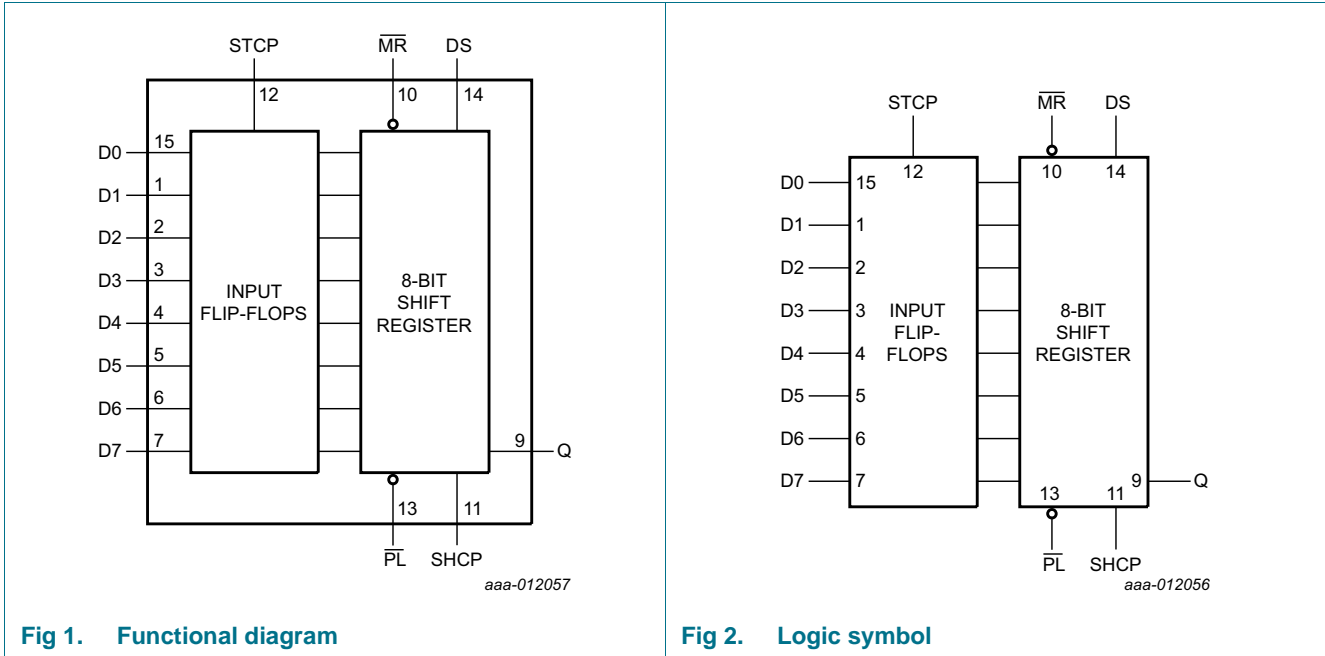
STCP
12
$\overline{MR}$
10
DS
14
D0
15
D1
1
D2
2
D3
3
D4
4
D5
5
D6
6
D7
7
INPUT FLIP-FLOPS
8-BIT SHIFT REGISTER
9
Q
13
11
$\overline{PL}$
SHCP
aaa-012057

Fig 1. Functional diagram

STCP
$\overline{MR}$
DS
12
10
14
D0
15
D1
1
D2
2
D3
3
D4
4
D5
5
D6
6
D7
7
INPUT FLIP-FLOPS
8-BIT SHIFT REGISTER
13
11
9
Q
$\overline{PL}$
SHCP
aaa-012056

Fig 2. Logic symbol